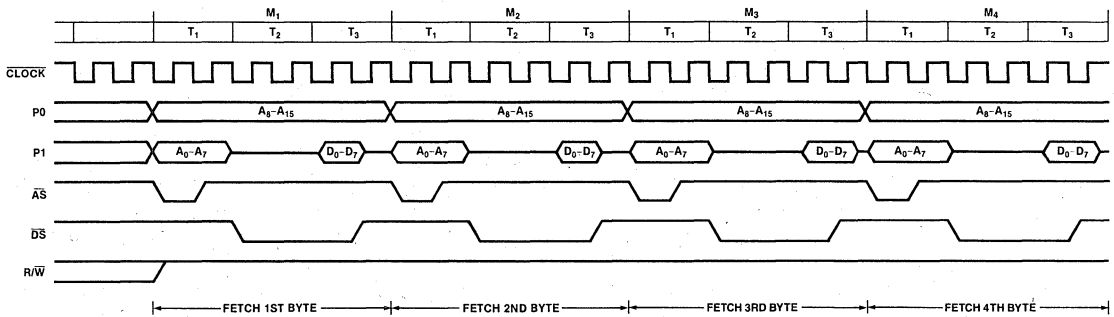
| | | M$_1$ | | | M$_2$ | | | M$_3$ | | | M$_4$ | | |
|---|---|---|---|---|---|---|---|---|---|---|---|---|---|
| | | T$_1$ | T$_2$ | T$_3$ | T$_1$ | T$_2$ | T$_3$ | T$_1$ | T$_2$ | T$_3$ | T$_1$ | T$_2$ | T$_3$ |

$\overline{CLOCK}$

P0 A$_8$–A$_{15}$ A$_8$–A$_{15}$ A$_8$–A$_{15}$ A$_8$–A$_{15}$

P1 A$_0$–A$_7$ D$_0$–D$_7$ A$_0$–A$_7$ D$_0$–D$_7$ A$_0$–A$_7$ D$_0$–D$_7$ A$_0$–A$_7$ D$_0$–D$_7$

$\overline{AS}$

$\overline{DS}$

R/$\overline{W}$

FETCH 1ST BYTE FETCH 2ND BYTE FETCH 3RD BYTE FETCH 4TH BYTE